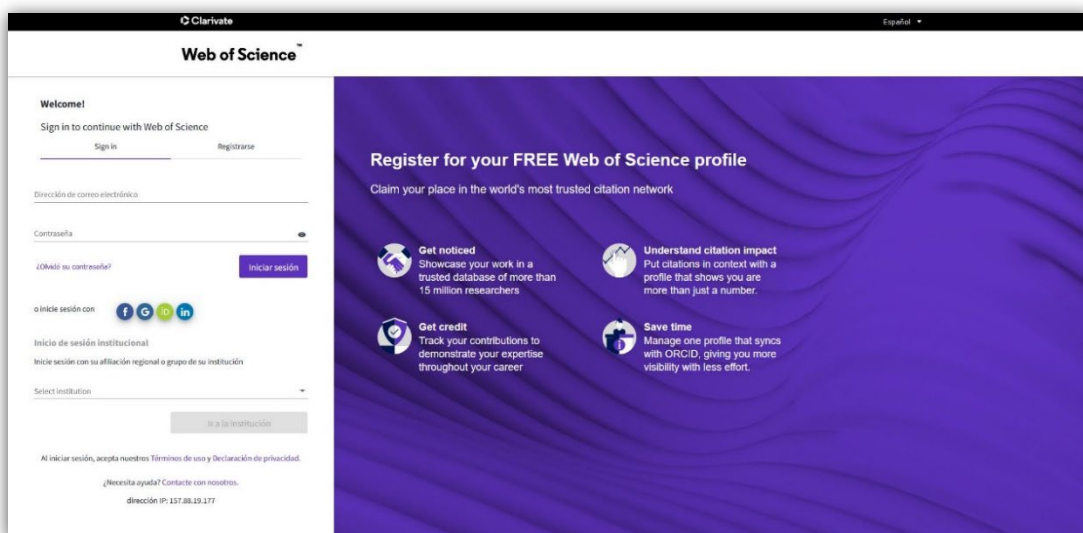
Clarivate

Español ▾

Web of Science™

Welcome!

Sign in to continue with Web of Science

Sign in

Registrarse

Dirección de correo electrónico

Contraseña

¿Olvidó su contraseña?

Iniciar sesión

o inicie sesión con

f G iD in

Inicio de sesión institucional

Inicie sesión con su afiliación regional o grupo de su institución

Select institution

Ir a la institución

Al iniciar sesión, acepta nuestros Términos de uso y Declaración de privacidad.

¿Necesita ayuda? Contacte con nosotros.

dirección IP: 157.88.19.177

Register for your FREE Web of Science profile

Claim your place in the world's most trusted citation network

Get noticed
Showcase your work in a trusted database of more than 15 million researchers

Understand citation impact
Put citations in context with a profile that shows you are more than just a number.

Get credit
Track your contributions to demonstrate your expertise throughout your career

Save time
Manage one profile that syncs with ORCID, giving you more visibility with less effort.